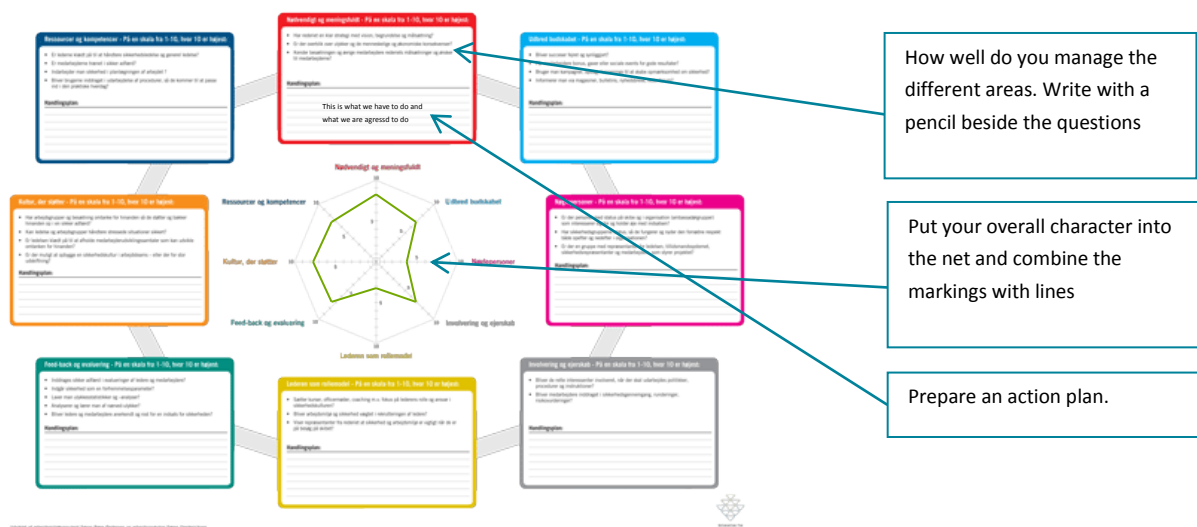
Ressourcer og kompetencer - På en skala fra 1-10, hvor 10 er højest:

Handlingsplan:

Nødvendigt og meningsfuldt - På en skala fra 1-10, hvor 10 er højest:

Handlingsplan:

This is what we have to do and what we are agressd to do

Udbredt budskabet - På en skala fra 1-10, hvor 10 er højest:

Handlingsplan:

How well do you manage the different areas. Write with a pencil beside the questions

Kultur, der støtter - På en skala fra 1-10, hvor 10 er højest:

Handlingsplan:

Nødvendigt og meningsfuldt

Ressourcer og kompetencer

Udbredt budskabet

Kultur, der støtter

Nøglepersoner

Feed-back og evaluering

Involvering og ejerskab

Lederen som rollemodel

Nøglepersoner - På en skala fra 1-10, hvor 10 er højest:

Handlingsplan:

Put your overall character into the net and combine the markings with lines

Feed-back og evaluering - På en skala fra 1-10, hvor 10 er højest:

Handlingsplan:

Lederen som rollemodel - På en skala fra 1-10, hvor 10 er højest:

Handlingsplan:

Involvering og ejerskab - På en skala fra 1-10, hvor 10 er højest:

Handlingsplan:

Prepare an action plan.